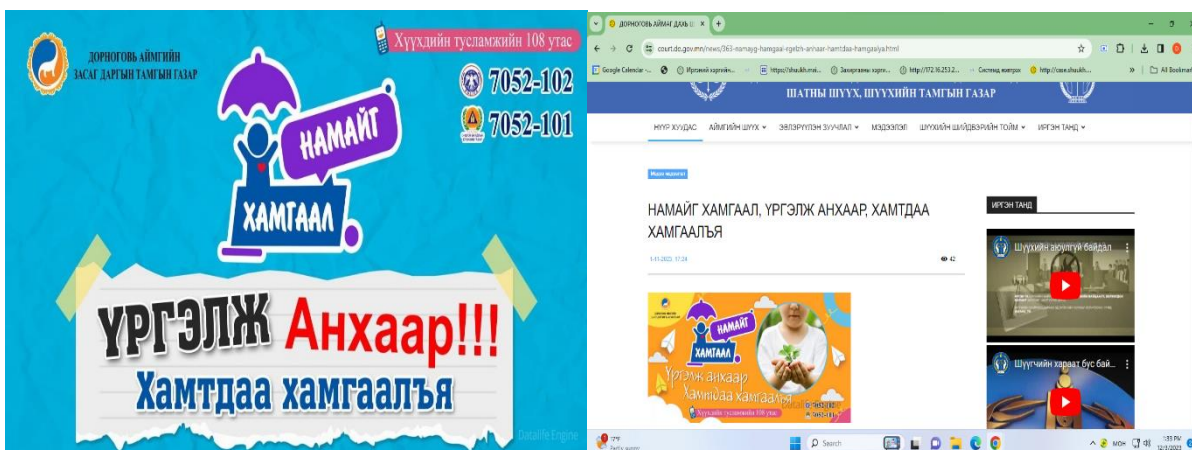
ДОРНОГОВЬ АЙМГИЙН ЗАСАГ ДАРГЫН ТАМГЫН ГАЗАР

Хүүхдийн тусламжийн 108 утас

7052-102

7052-101

НАМАЙГ ХАМГААЛ

ҮРГЭЛЖ Анхаар!!!

Хамтдаа хамгаалъя

Datalife Engine

ДОРНОГОВЬ АЙМАГ ДАХЬ Ш

court.dc.gov.mn/news/363-namayg-hamgaal-ergelzh-anhaar-hamtdaa-hamgaalya.html

Google Calendar | Иргэний хэргийн... | https://shuukh.mn... | Захиргааны хэрэг... | http://172.16.253.2... | Систем мэдээ | http://case.shuukh... | All Bookmarks

ШАТНЫ ШҮҮХ, ШҮҮХИЙН ТАМГЫН ГАЗАР

НҮҮР ХУУДАС | АЙМГИЙН ШҮҮХ | ЭВЛЭРҮҮЛЭН ЗУУЧЛАЛ | МЭДЭЭЛЭЛ | ШҮҮХИЙН ШИЙДВЭРИЙН ТОЙМ | ИРГЭН ТАНД

Медиа мэдээлэл

НАМАЙГ ХАМГААЛ, ҮРГЭЛЖ АНХААР, ХАМТДАА ХАМГААЛЪЯ

1-11-2023, 17:24

42

НАМАЙГ ХАМГААЛ

Үргэлж анхаар Хамтдаа хамгаалъя

Хүүхдийн тусламжийн 108 утас

ИРГЭН ТАНД

Шүүхийн аюулгүй байдал

Шүүгчийн хараат бус бай...

Search

МОН

1:33 PM 12/1/2023